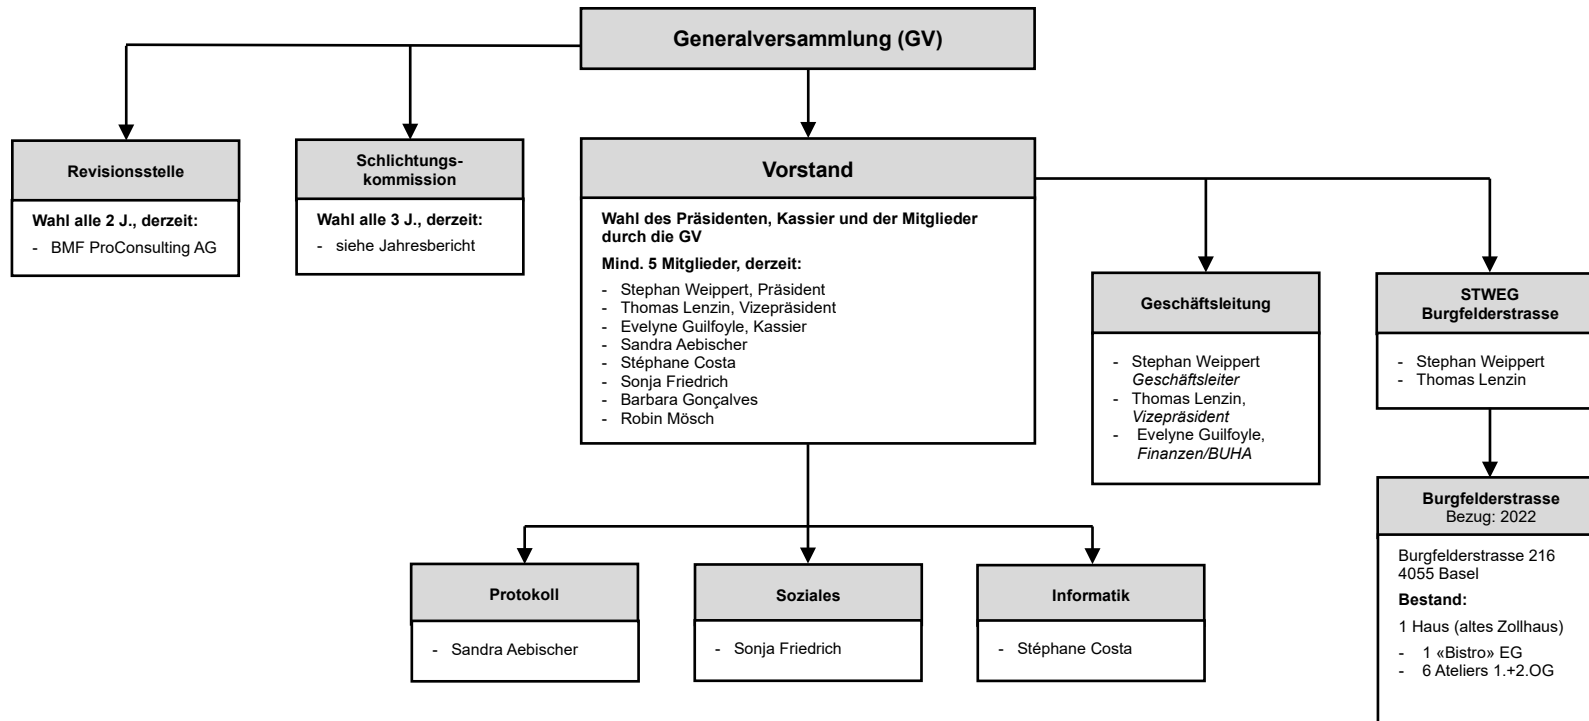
Generalversammlung (GV)

Revisionsstelle

Wahl alle 2 J., derzeit:
- BMF ProConsulting AG

Schlichtungskommission

Wahl alle 3 J., derzeit:
- siehe Jahresbericht

Vorstand

Wahl des Präsidenten, Kassier und der Mitglieder durch die GV

Mind. 5 Mitglieder, derzeit:
- Stephan Weippert, Präsident
- Thomas Lenzin, Vizepräsident
- Evelyne Guilfoyle, Kassier
- Sandra Aebischer
- Stéphane Costa
- Sonja Friedrich
- Barbara Gonçalves
- Robin Mösch

Geschäftsleitung

- Stephan Weippert Geschäftsleiter
- Thomas Lenzin, Vizepräsident
- Evelyne Guilfoyle, Finanzen/BUHA

STWEG Burgfelderstrasse

- Stephan Weippert
- Thomas Lenzin

Burgfelderstrasse
Bezug: 2022

Burgfelderstrasse 216
4055 Basel

Bestand:

1 Haus (altes Zollhaus)
- 1 «Bistro» EG
- 6 Ateliers 1.+2.OG

Protokoll

- Sandra Aebischer

Soziales

- Sonja Friedrich

Informatik

- Stéphane Costa